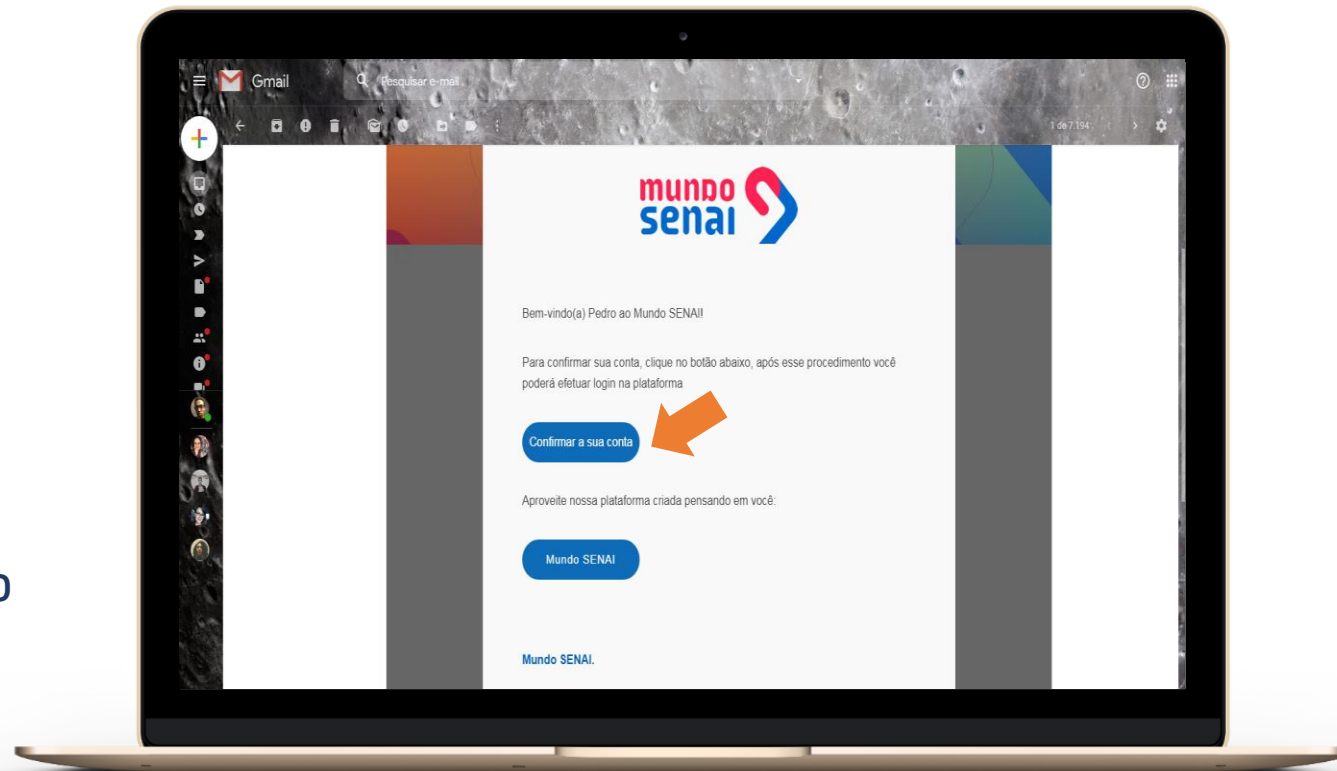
Gmail

Pesquisar e-mail

1 de 7.194

mundo senai

Bem-vindo(a) Pedro ao Mundo SENAI!

Para confirmar sua conta, clique no botão abaixo, após esse procedimento você poderá efetuar login na plataforma

Confirmar a sua conta

Aproveite nossa plataforma criada pensando em você:

Mundo SENAI

Mundo SENAI.

o